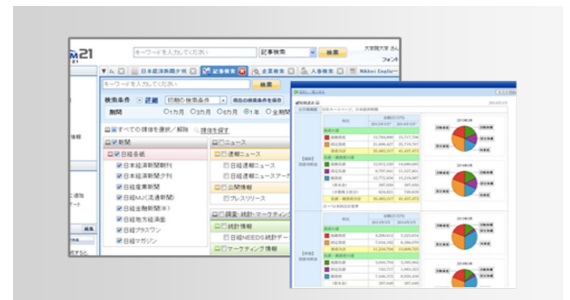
21

キーワードを入力してください

記事検索

検索

大学院大学 さん

フォン

キーワードを入力してください

検索

日本経済新聞電子版

記事検索

企業検索

人事検索

Nikkei English

検索条件

期間

すべての媒体を選択／解除

媒体を探す

新聞

日経各紙

日本経済新聞朝刊

日本経済新聞夕刊

日経産業新聞

日経MJ(流通新聞)

日経金融新聞

日経地方経済面

日経プラスワン

日経マガジン

ニュース

日経速報ニュース

日経速報ニュースアーカイブ

公開情報

プレスリリース

調査・統計・マーケティング

統計情報

日経NEEDS統計データ

マーケティング情報